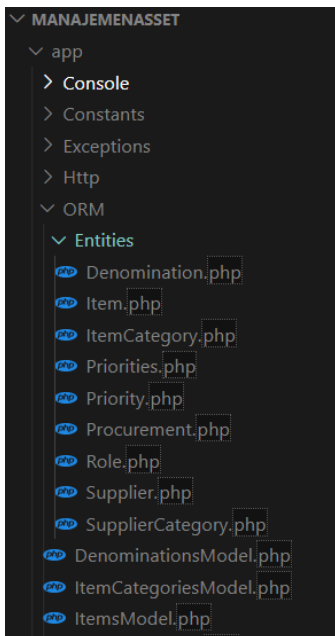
MANAJEMENASSET
app
Console
Constants
Exceptions
Http
ORM
Entities
php Denomination.php
php Item.php
php ItemCategory.php
php Priorities.php
php Priority.php
php Procurement.php
php Role.php
php Supplier.php
php SupplierCategory.php
php DenominationsModel.php
php ItemCategoriesModel.php
php ItemsModel.php